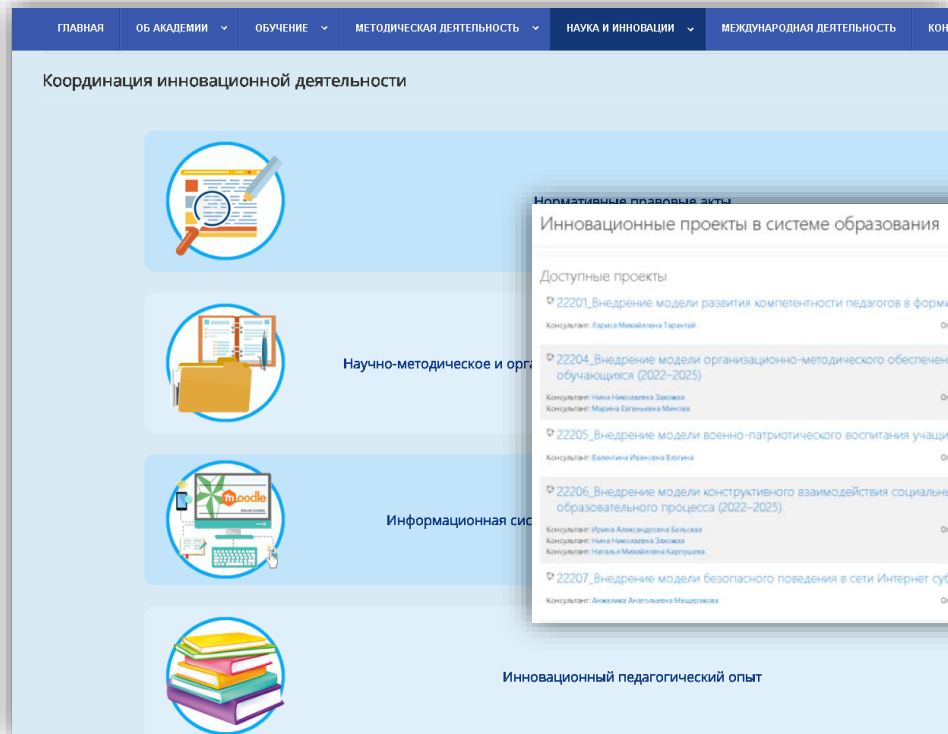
ГЛАВНАЯ ОБ АКАДЕМИИ ОБУЧЕНИЕ МЕТОДИЧЕСКАЯ ДЕЯТЕЛЬНОСТЬ НАУКА И ИННОВАЦИИ МЕЖДУНАРОДНАЯ ДЕЯТЕЛЬНОСТЬ КОН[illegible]

Координация инновационной деятельности

Нормативные правовые акты

Научно-методическое и орга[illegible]

moodle

Информационная сис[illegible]

Инновационный педагогический опыт

Инновационные проекты в системе образования

Доступные проекты

22201_Внедрение модели развития компетентности педагогов в форми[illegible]
Консультант: Лариса Михайловна Тарантей

22204_Внедрение модели организационно-методического обеспечен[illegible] обучающихся (2022–2025)
Консультант: Нина Николаевна Закожая
Консультант: Марина Евгеньевна Минова

22205_Внедрение модели военно-патриотического воспитания учащи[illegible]
Консультант: Валентина Ивановна Взгина

22206_Внедрение модели конструктивного взаимодействия социальн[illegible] образовательного процесса (2022–2025)
Консультант: Ирина Александровна Бельская
Консультант: Нина Николаевна Закожая
Консультант: Наталья Михайловна Карпушева

22207_Внедрение модели безопасного поведения в сети Интернет суб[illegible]
Консультант: Анжелика Анатольевна Мещерякова